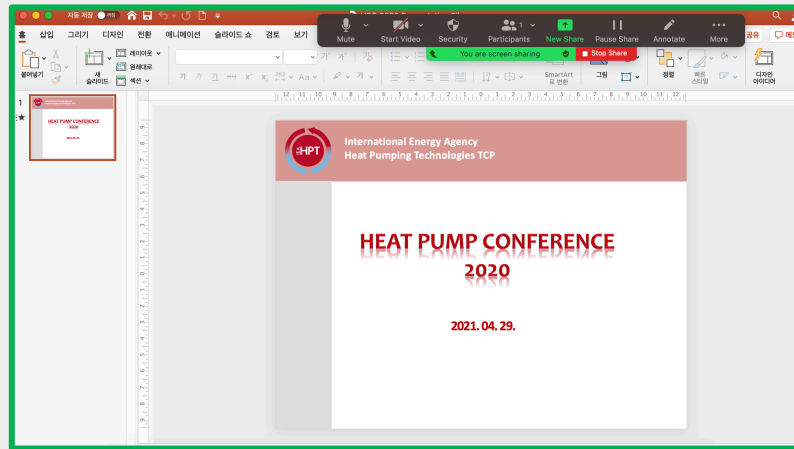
자동 저장 끔

홈 삽입 그리기 디자인 전환 애니메이션 슬라이드 쇼 검토 보기

Mute Start Video Security Participants 1 New Share Pause Share Annotate More

You are screen sharing Stop Share

공유 메

붙여넣기 새 슬라이드 레이아웃 원래대로 섹션

SmartArt로 변환 그림 정렬 빠른 스타일 디자인 아이디어

1

HPT

International Energy Agency
Heat Pumping Technologies TCP

HEAT PUMP CONFERENCE
2020

2021. 04. 29.